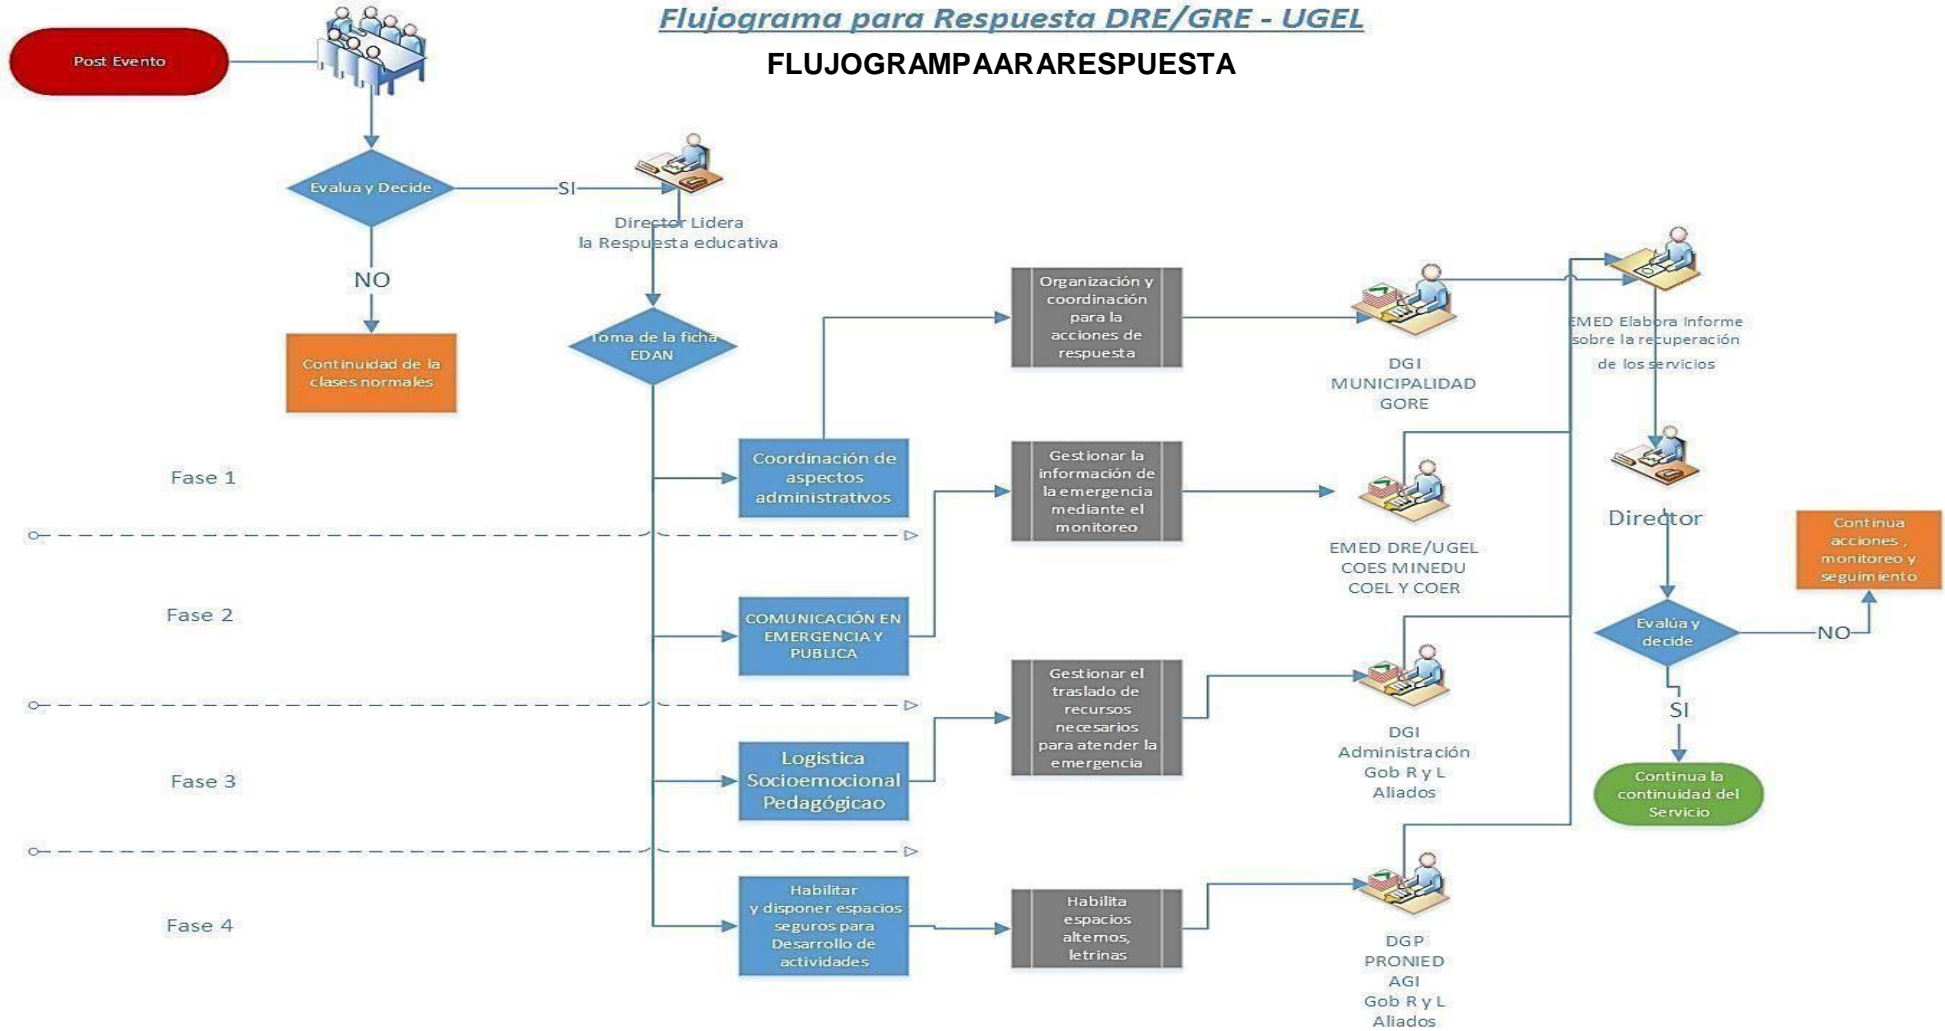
Flujograma para Respuesta DRE/GRE - UGEL

FLUJOGRAMPAARARESPUESTA

Post Evento

Evalua y Decide

SI

Director Lidera la Respuesta educativa

NO

Continuidad de la clases normales

Toma de la ficha EDAN

Fase 1

Coordinación de aspectos administrativos

Organización y coordinación para la acciones de respuesta

DGI MUNICIPALIDAD GORE

EMED Elabora Informe sobre la recuperación de los servicios

Gestionar la información de la emergencia mediante el monitoreo

EMED DRE/UGEL COES MINEDU COEL Y COER

Director

Fase 2

COMUNICACIÓN EN EMERGENCIA Y PUBLICA

Continua acciones , monitoreo y seguimiento

Evalúa y decide

NO

Gestionar el traslado de recursos necesarios para atender la emergencia

DGI Administración Gob R y L Aliados

SI

Fase 3

Logistica Socioemocional Pedagógicao

Continua la continuidad del Servicio

Fase 4

Habilitar y disponer espacios seguros para Desarrollo de actividades

Habilita espacios alternos, letrinas

DGP PRONIED AGI Gob R y L Aliados